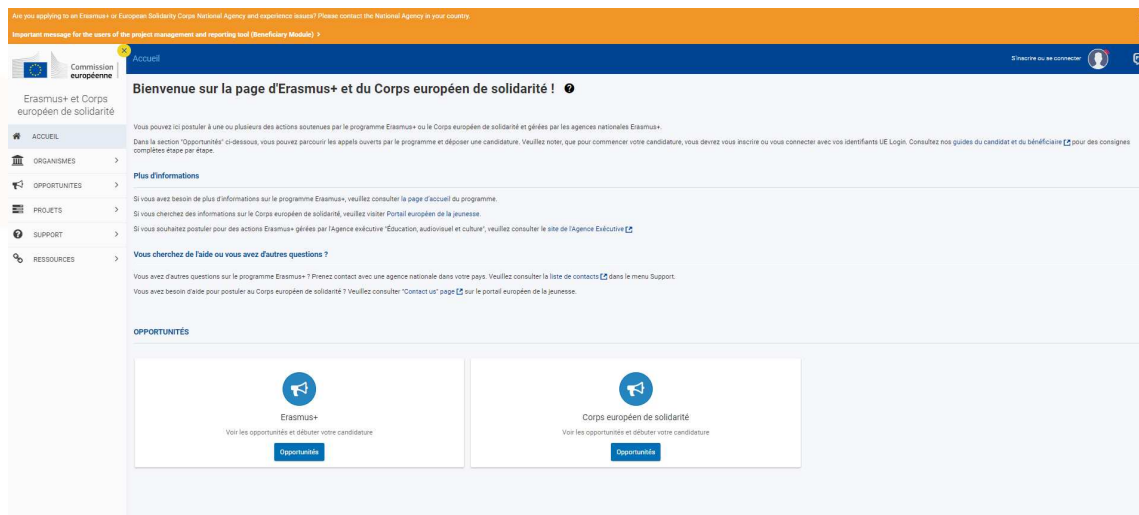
Are you applying to an Erasmus+ or European Solidarity Corps National Agency and experience issues? Please contact the National Agency in your country.

Important message for the users of the project management and reporting tool (Beneficiary Module) >

Commission européenne

Erasmus+ et Corps européen de solidarité

ACCUEIL
ORGANISMES >
OPPORTUNITÉS >
PROJETS >
SUPPORT >
RESSOURCES >

Accueil

S'inscrire ou se connecter

Bienvenue sur la page d'Erasmus+ et du Corps européen de solidarité !

Vous pouvez ici postuler à une ou plusieurs des actions soutenues par le programme Erasmus+ ou le Corps européen de solidarité et gérées par les agences nationales Erasmus+.

Dans la section "Opportunités" ci-dessous, vous pouvez parcourir les appels ouverts par le programme et déposer une candidature. Veuillez noter, que pour commencer votre candidature, vous devrez vous inscrire ou vous connecter avec vos identifiants UE Login. Consultez nos guides du candidat et du bénéficiaire pour des consignes complètes étape par étape.

Plus d'informations

Si vous avez besoin de plus d'informations sur le programme Erasmus+, veuillez consulter la page d'accueil du programme.

Si vous cherchez des informations sur le Corps européen de solidarité, veuillez visiter Portail européen de la jeunesse.

Si vous souhaitez postuler pour des actions Erasmus+ gérées par l'Agence exécutive "Éducation, audiovisuel et culture", veuillez consulter le site de l'Agence Exécutive

Vous cherchez de l'aide ou vous avez d'autres questions ?

Vous avez d'autres questions sur le programme Erasmus+ ? Prenez contact avec une agence nationale dans votre pays. Veuillez consulter la liste de contacts dans le menu Support.

Vous avez besoin d'aide pour postuler au Corps européen de solidarité ? Veuillez consulter "Contact us" page sur le portail européen de la jeunesse.

OPPORTUNITÉS

Erasmus+
Voir les opportunités et débuter votre candidature
Opportunités

Corps européen de solidarité
Voir les opportunités et débuter votre candidature
Opportunités